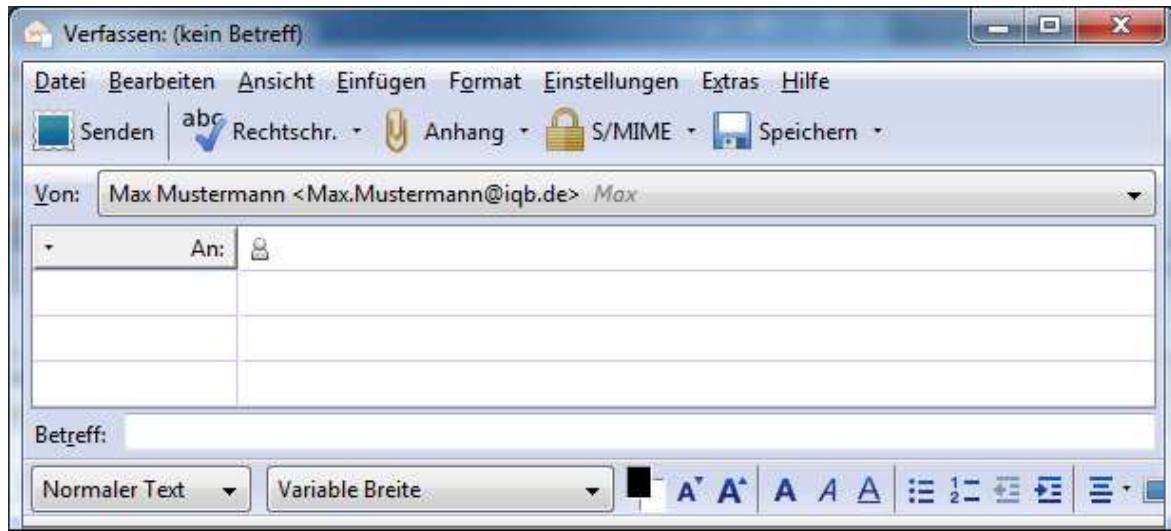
Verfassen: (kein Betreff)

Datei Bearbeiten Ansicht Einfügen Format Einstellungen Extras Hilfe

Senden abc Rechtschr. Anhang S/MIME Speichern

Von: Max Mustermann <Max.Mustermann@iqb.de> Max

An:

Betreff:

Normaler Text Variable Breite A A A A A